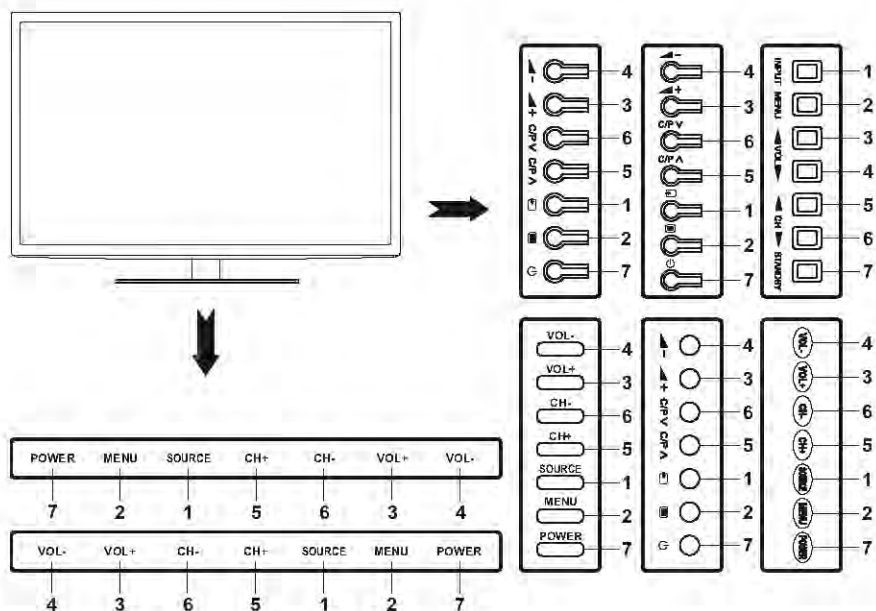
4
3
C/P∨ 6
C/P∧ 5
1
2
7

4
3
C/P∨ 6
C/P∧ 5
1
2
7

INPUT 1
MENU 2
◄ VOL 3
VOL ► 4
◄ CH 5
CH ► 6
STANDBY 7

VOL- 4
VOL+ 3
CH- 6
CH+ 5
SOURCE 1
MENU 2
POWER 7

4
3
C/P∨ 6
C/P∧ 5
1
2
7

VOL- 4
VOL+ 3
CH- 6
CH+ 5
SOURCE 1
MENU 2
POWER 7

| POWER | MENU | SOURCE | CH+ | CH- | VOL+ | VOL- |
|---|---|---|---|---|---|---|
| 7 | 2 | 1 | 5 | 6 | 3 | 4 |

| VOL- | VOL+ | CH- | CH+ | SOURCE | MENU | POWER |
|---|---|---|---|---|---|---|
| 4 | 3 | 6 | 5 | 1 | 2 | 7 |